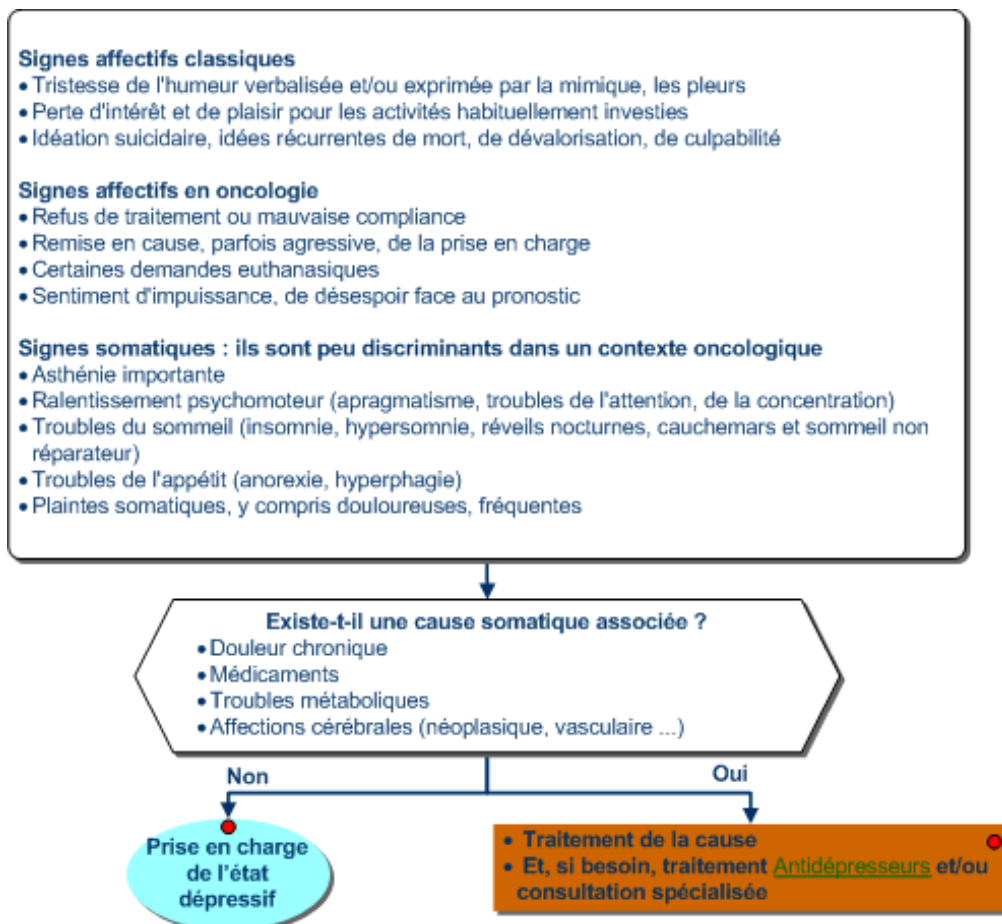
**Signes affectifs classiques**
• Tristesse de l'humeur verbalisée et/ou exprimée par la mimique, les pleurs
• Perte d'intérêt et de plaisir pour les activités habituellement investies
• Idéation suicidaire, idées récurrentes de mort, de dévalorisation, de culpabilité

**Signes affectifs en oncologie**
• Refus de traitement ou mauvaise compliance
• Remise en cause, parfois agressive, de la prise en charge
• Certaines demandes euthanasiques
• Sentiment d'impuissance, de désespoir face au pronostic

**Signes somatiques : ils sont peu discriminants dans un contexte oncologique**
• Asthénie importante
• Ralentissement psychomoteur (apragmatisme, troubles de l'attention, de la concentration)
• Troubles du sommeil (insomnie, hypersomnie, réveils nocturnes, cauchemars et sommeil non réparateur)
• Troubles de l'appétit (anorexie, hyperphagie)
• Plaintes somatiques, y compris douloureuses, fréquentes

**Existe-t-il une cause somatique associée ?**
• Douleur chronique
• Médicaments
• Troubles métaboliques
• Affections cérébrales (néoplasique, vasculaire ...)

Non

Oui

Prise en charge de l'état dépressif

• Traitement de la cause
• Et, si besoin, traitement Antidépresseurs et/ou consultation spécialisée